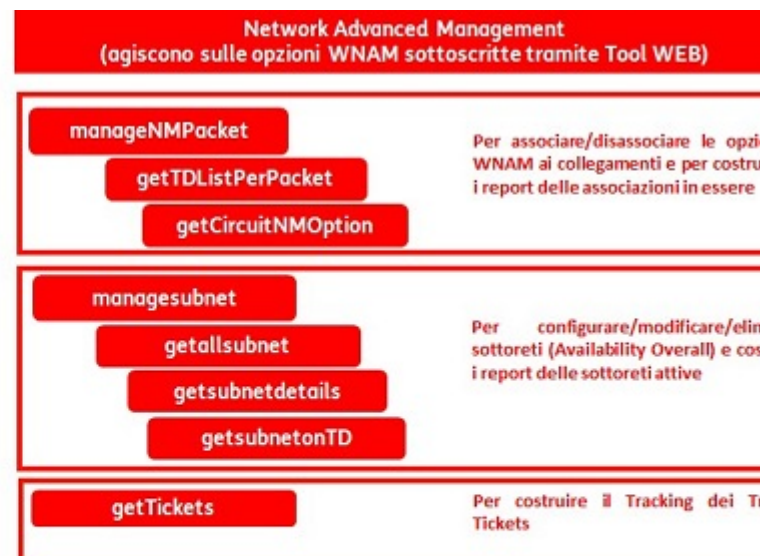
Network Advanced Management
(agiscono sulle opzioni WNAM sottoscritte tramite Tool WEB)

manageNMPacket

getTDListPerPacket

getCircuitNMOption

Per associare/disassociare le opzi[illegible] WNAM ai collegamenti e per costru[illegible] i report delle associazioni in essere

managesubnet

getallsubnet

getsubnetdetails

getsubnetonTD

Per configurare/modificare/elin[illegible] sottoreti (Availability Overall) e cos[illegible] i report delle sottoreti attive

getTickets

Per costruire il Tracking dei Tr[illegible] Tickets